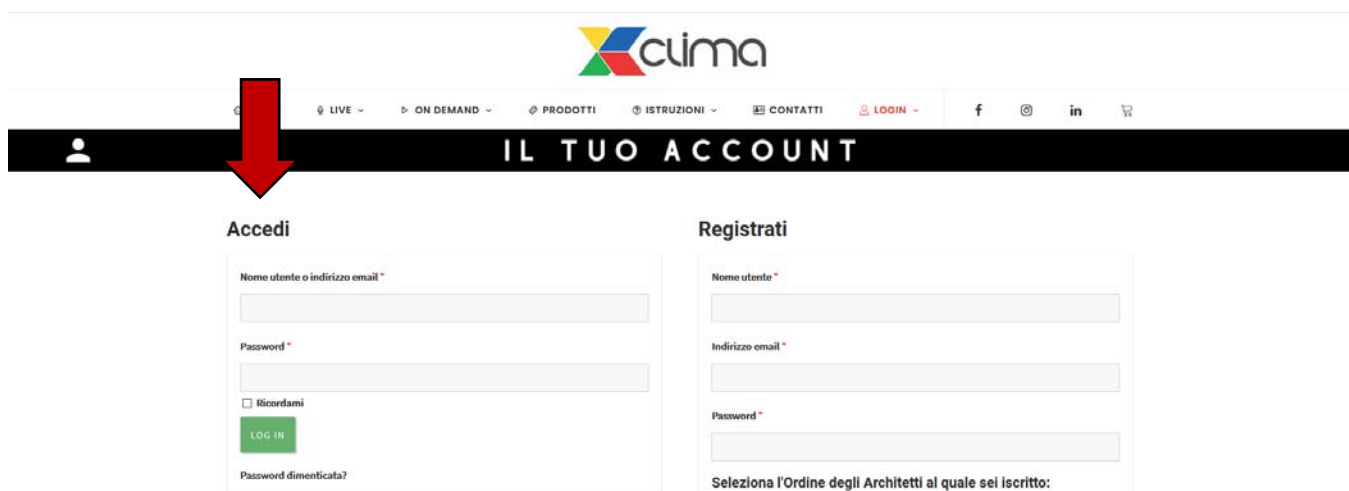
clima

LIVE ON DEMAND PRODOTTI ISTRUZIONI CONTATTI LOGIN

IL TUO ACCOUNT

Accedi

Nome utente o indirizzo email *

Password *

Ricordami

LOG IN

Password dimenticata?

Registrati

Nome utente *

Indirizzo email *

Password *

Seleziona l'Ordine degli Architetti al quale sei iscritto: